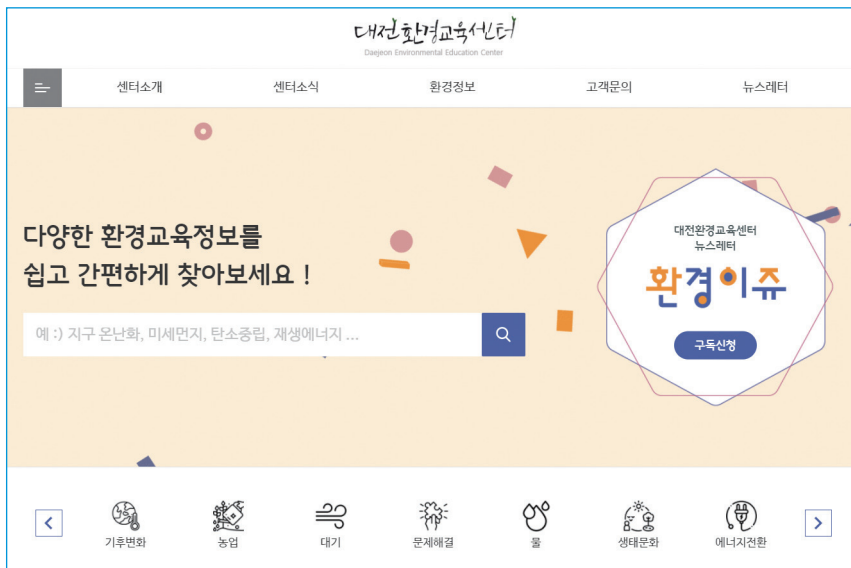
대전환경교육센터
Daejeon Environmental Education Center

센터소개 센터소식 환경정보 고객문의 뉴스레터

다양한 환경교육정보를
쉽고 간편하게 찾아보세요 !

예 :) 지구 온난화, 미세먼지, 탄소중립, 재생에너지 ...

대전환경교육센터
뉴스레터
환경이슈
구독신청

기후변화 농업 대기 문제해결 물 생태문화 에너지전환